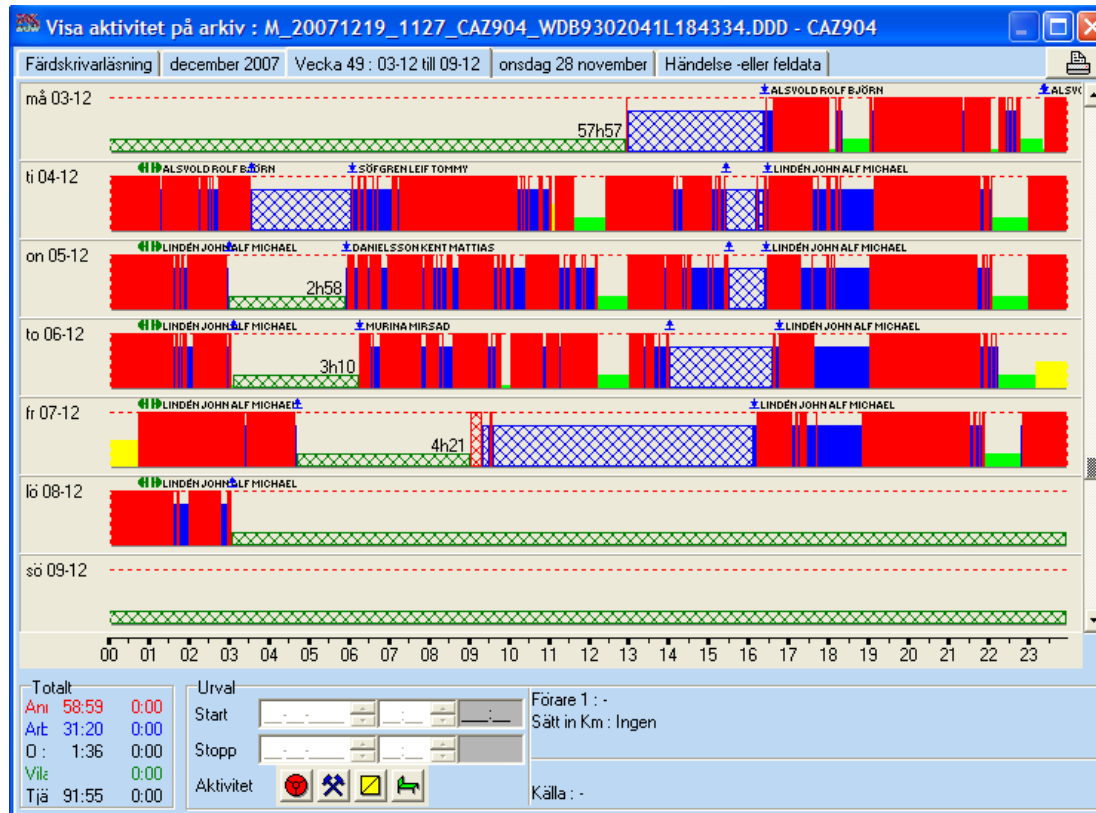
Visa aktivitet på arkiv : M_20071219_1127_CAZ904_WDB9302041L184334.DDD - CAZ904

Färdskrivarläsning | december 2007 | Vecka 49 : 03-12 till 09-12 | onsdag 28 november | Händelse -eller feldata

må 03-12
ALSVOLD ROLF BJÖRN
ALSVO
57h57

ti 04-12
ALSVOLD ROLF BJÖRN
SÖFGREN LEIF TOMMY
LINDÉN JOHN ALF MICHAEL

on 05-12
LINDÉN JOHN ALF MICHAEL
DANIELSSON KENT MATTIAS
LINDÉN JOHN ALF MICHAEL
2h58

to 06-12
LINDÉN JOHN ALF MICHAEL
MURINA MIRSAD
LINDÉN JOHN ALF MICHAEL
3h10

fr 07-12
LINDÉN JOHN ALF MICHAEL
LINDÉN JOHN ALF MICHAEL
4h21

lö 08-12
LINDÉN JOHN ALF MICHAEL

sö 09-12

00 01 02 03 04 05 06 07 08 09 10 11 12 13 14 15 16 17 18 19 20 21 22 23

Totalt
| | | |
|---|---|---|
| Ani | 58:59 | 0:00 |
| Arb | 31:20 | 0:00 |
| O : | 1:36 | 0:00 |
| Vila | | 0:00 |
| Tjä | 91:55 | 0:00 |

Urval
Start
Stopp
Aktivitet

Förare 1 : -
Sätt in Km : Ingen

Källa : -